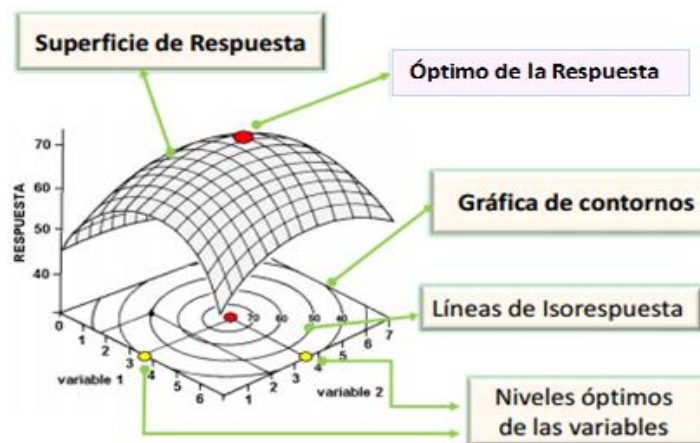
Superficie de Respuesta

Óptimo de la Respuesta

70
60
50
40
RESPUESTA

Gráfica de contornos

Líneas de Isorespuesta

70
60
50
40

0
1
2
3
4
5
6
variable 1

0
1
2
3
4
5
6
7
variable 2

Niveles óptimos de las variables